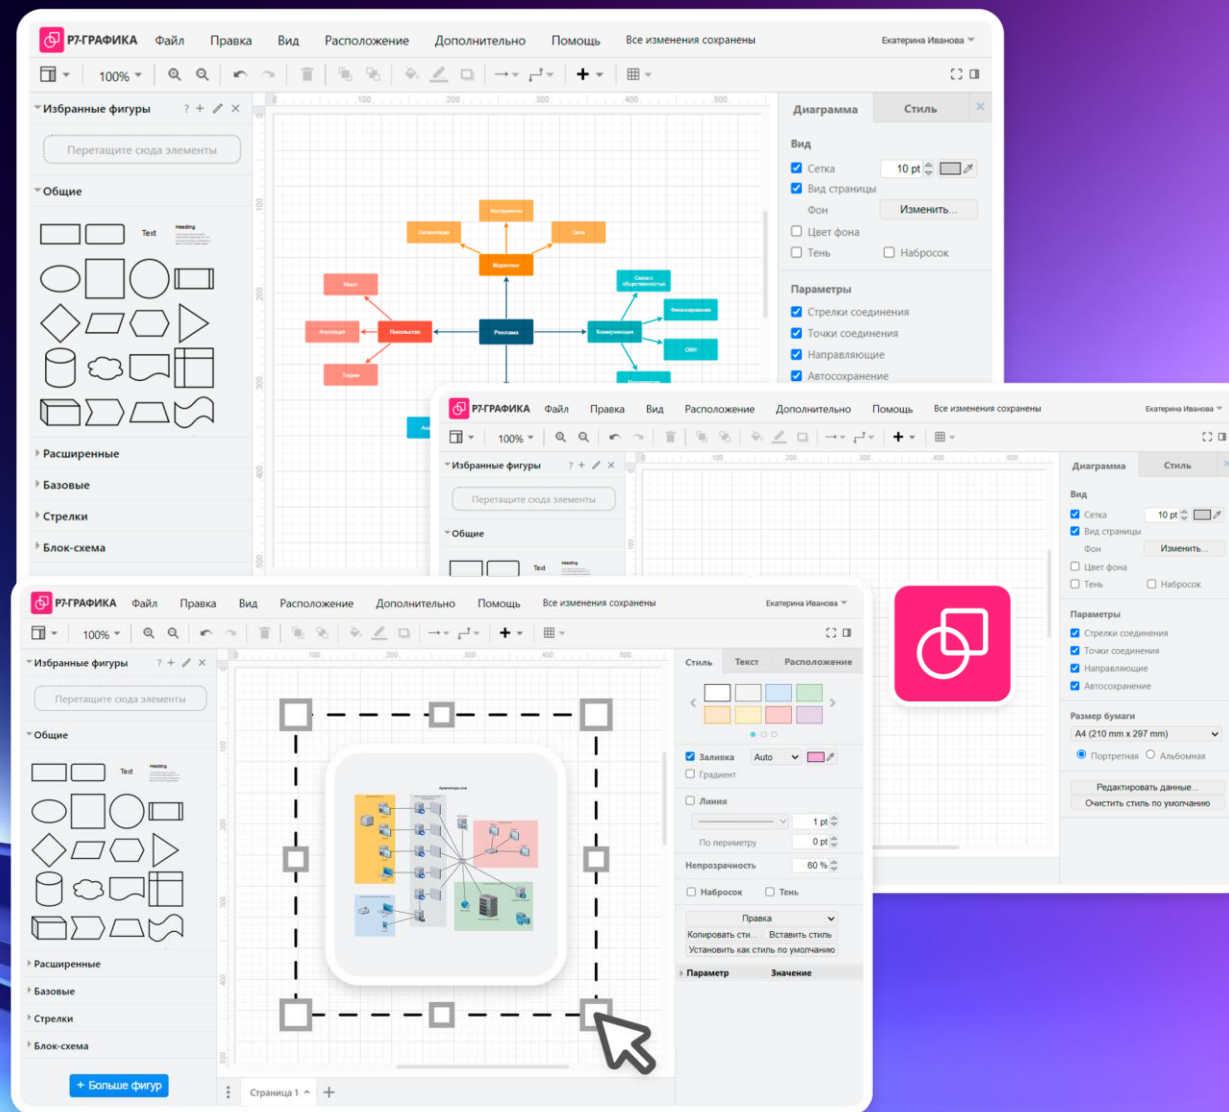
Р7-ГРАФИКА Файл Правка Вид Расположение Дополнительно Помощь Все изменения сохранены Екатерина Иванова

100%

Избранные фигуры ? + ×

Перетащите сюда элементы

Общие

Text Heading

Расширенные
Базовые
Стрелки
Блок-схема

Реклама

Диаграмма Стиль

Вид
Сетка 10 pt
Вид страницы
Фон Изменить...
Цвет фона
Тень Набросок

Параметры
Стрелки соединения
Точки соединения
Направляющие
Автосохранение

Р7-ГРАФИКА Файл Правка Вид Расположение Дополнительно Помощь Все изменения сохранены Екатерина Иванова

100%

Избранные фигуры ? + ×

Перетащите сюда элементы

Общие

Text Heading

Диаграмма Стиль

Вид
Сетка 10 pt
Вид страницы
Фон Изменить...
Цвет фона
Тень Набросок

Параметры
Стрелки соединения
Точки соединения
Направляющие
Автосохранение

Размер бумаги
A4 (210 mm x 297 mm)
Портретная Альбомная

Редактировать данные...
Очистить стиль по умолчанию

Р7-ГРАФИКА Файл Правка Вид Расположение Дополнительно Помощь Все изменения сохранены Екатерина Иванова

100%

Избранные фигуры ? + ×

Перетащите сюда элементы

Общие

Text Heading

Расширенные
Базовые
Стрелки
Блок-схема

+ Больше фигур

Страница 1

Стиль Текст Расположение

Заливка Auto
Градиент

Линия
1 pt
По периметру 0 pt

Непрозрачность 60 %

Набросок Тень

Правка
Копировать сти... Вставить стиль
Установить как стиль по умолчанию

Параметр Значение